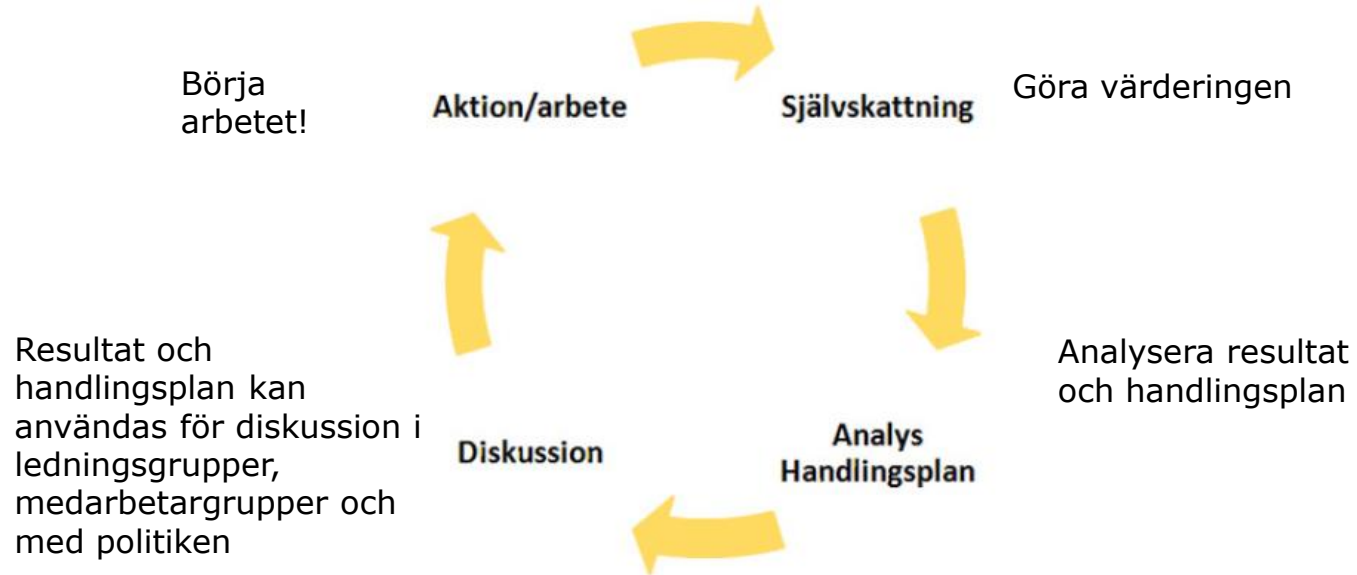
Börja arbetet!

Aktion/arbete

Självskattning

Göra värderingen

Analysera resultat och handlingsplan

Analys
Handlingsplan

Diskussion

Resultat och handlingsplan kan användas för diskussion i ledningsgrupper, medarbetargrupper och med politiken